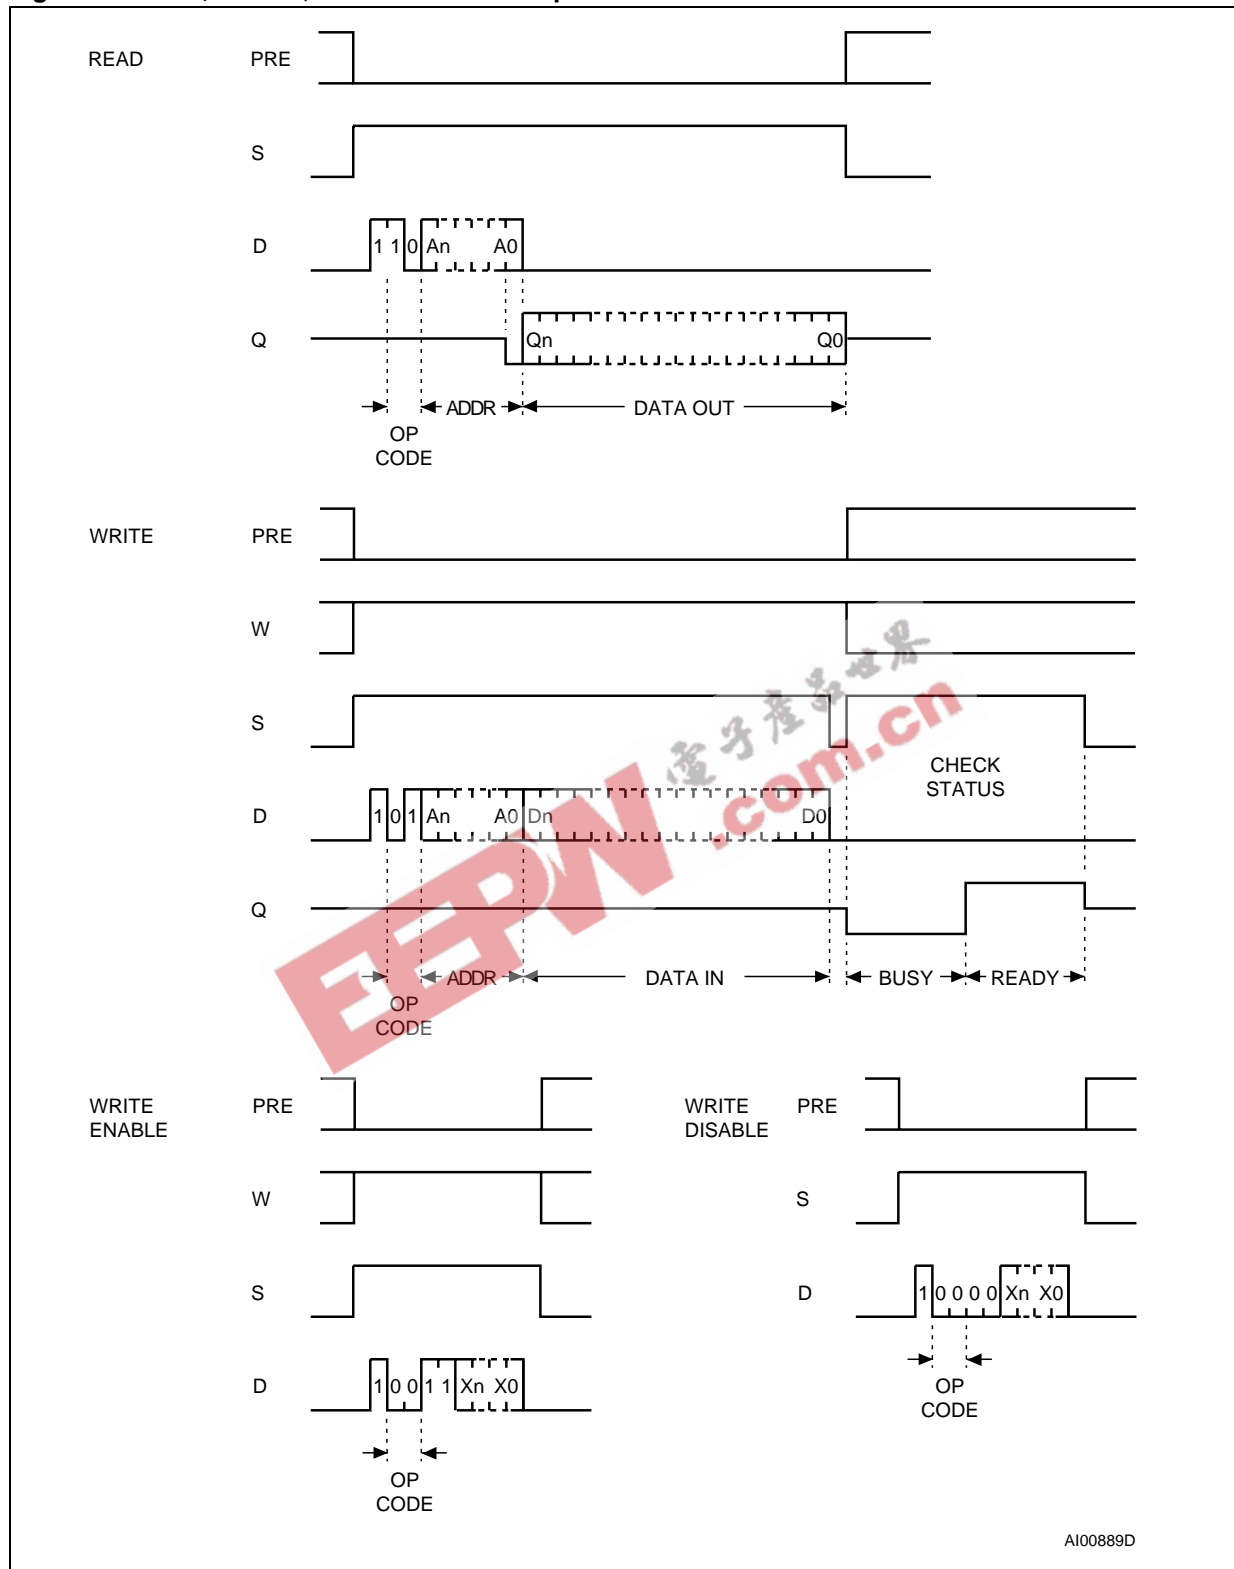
READ PRE

S

D 1 1 0 An A0

Q Qn Q0

ADDR DATA OUT

OP CODE

WRITE PRE

W

S

CHECK STATUS

D 1 0 1 An A0 Dn D0

Q

ADDR DATA IN BUSY READY

OP CODE

WRITE ENABLE PRE

W

S

D 1 0 0 1 1 Xn X0

OP CODE

WRITE DISABLE PRE

S

D 1 0 0 0 0 Xn X0

OP CODE

AI00889D

EEPW 電子產品世界 .com.cn